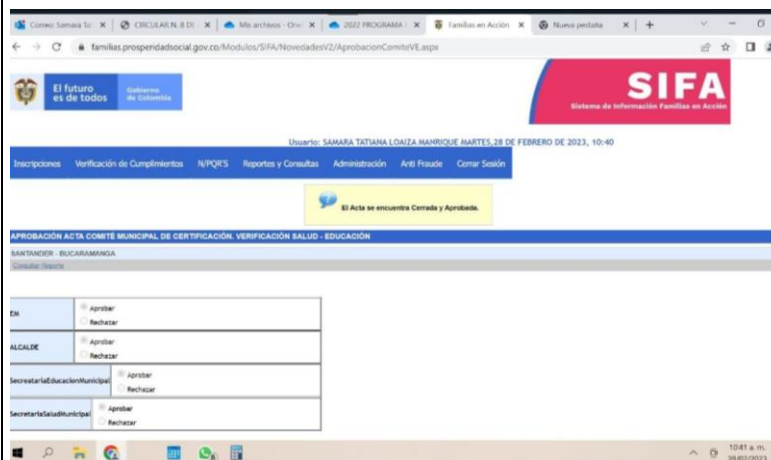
Correo: Samara Ta | CIRCULAR N. 8 DE | Mis archivos - One | 2022 PROGRAMA | Familias en Acción | Nueva pestaña | +

familias.prosperidadsocial.gov.co/Modulos/SIFA/NovedadesV2/AprobacionComiteVE.aspx

El futuro es de todos | Gobierno de Colombia

SIFA
Sistema de Información Familias en Acción

Usuario: SAMARA TATIANA LOAIZA MANRIQUE MARTES,28 DE FEBRERO DE 2023, 10:40

Inscripciones | Verificación de Cumplimientos | N/PQR'S | Reportes y Consultas | Administración | Anti Fraude | Cerrar Sesión

El Acta se encuentra Cerrada y Aprobada.

APROBACIÓN ACTA COMITÉ MUNICIPAL DE CERTIFICACIÓN. VERIFICACIÓN SALUD - EDUCACIÓN

SANTANDER - BUCARAMANGA

Consultar Reporte

| | |
|---|---|
| EM | Aprobar<br>Rechazar |
| ALCALDE | Aprobar<br>Rechazar |
| SecretariaEducacionMunicipal | Aprobar<br>Rechazar |
| SecretariaSaludMunicipal | Aprobar<br>Rechazar |

10:41 a. m.
28/02/2023